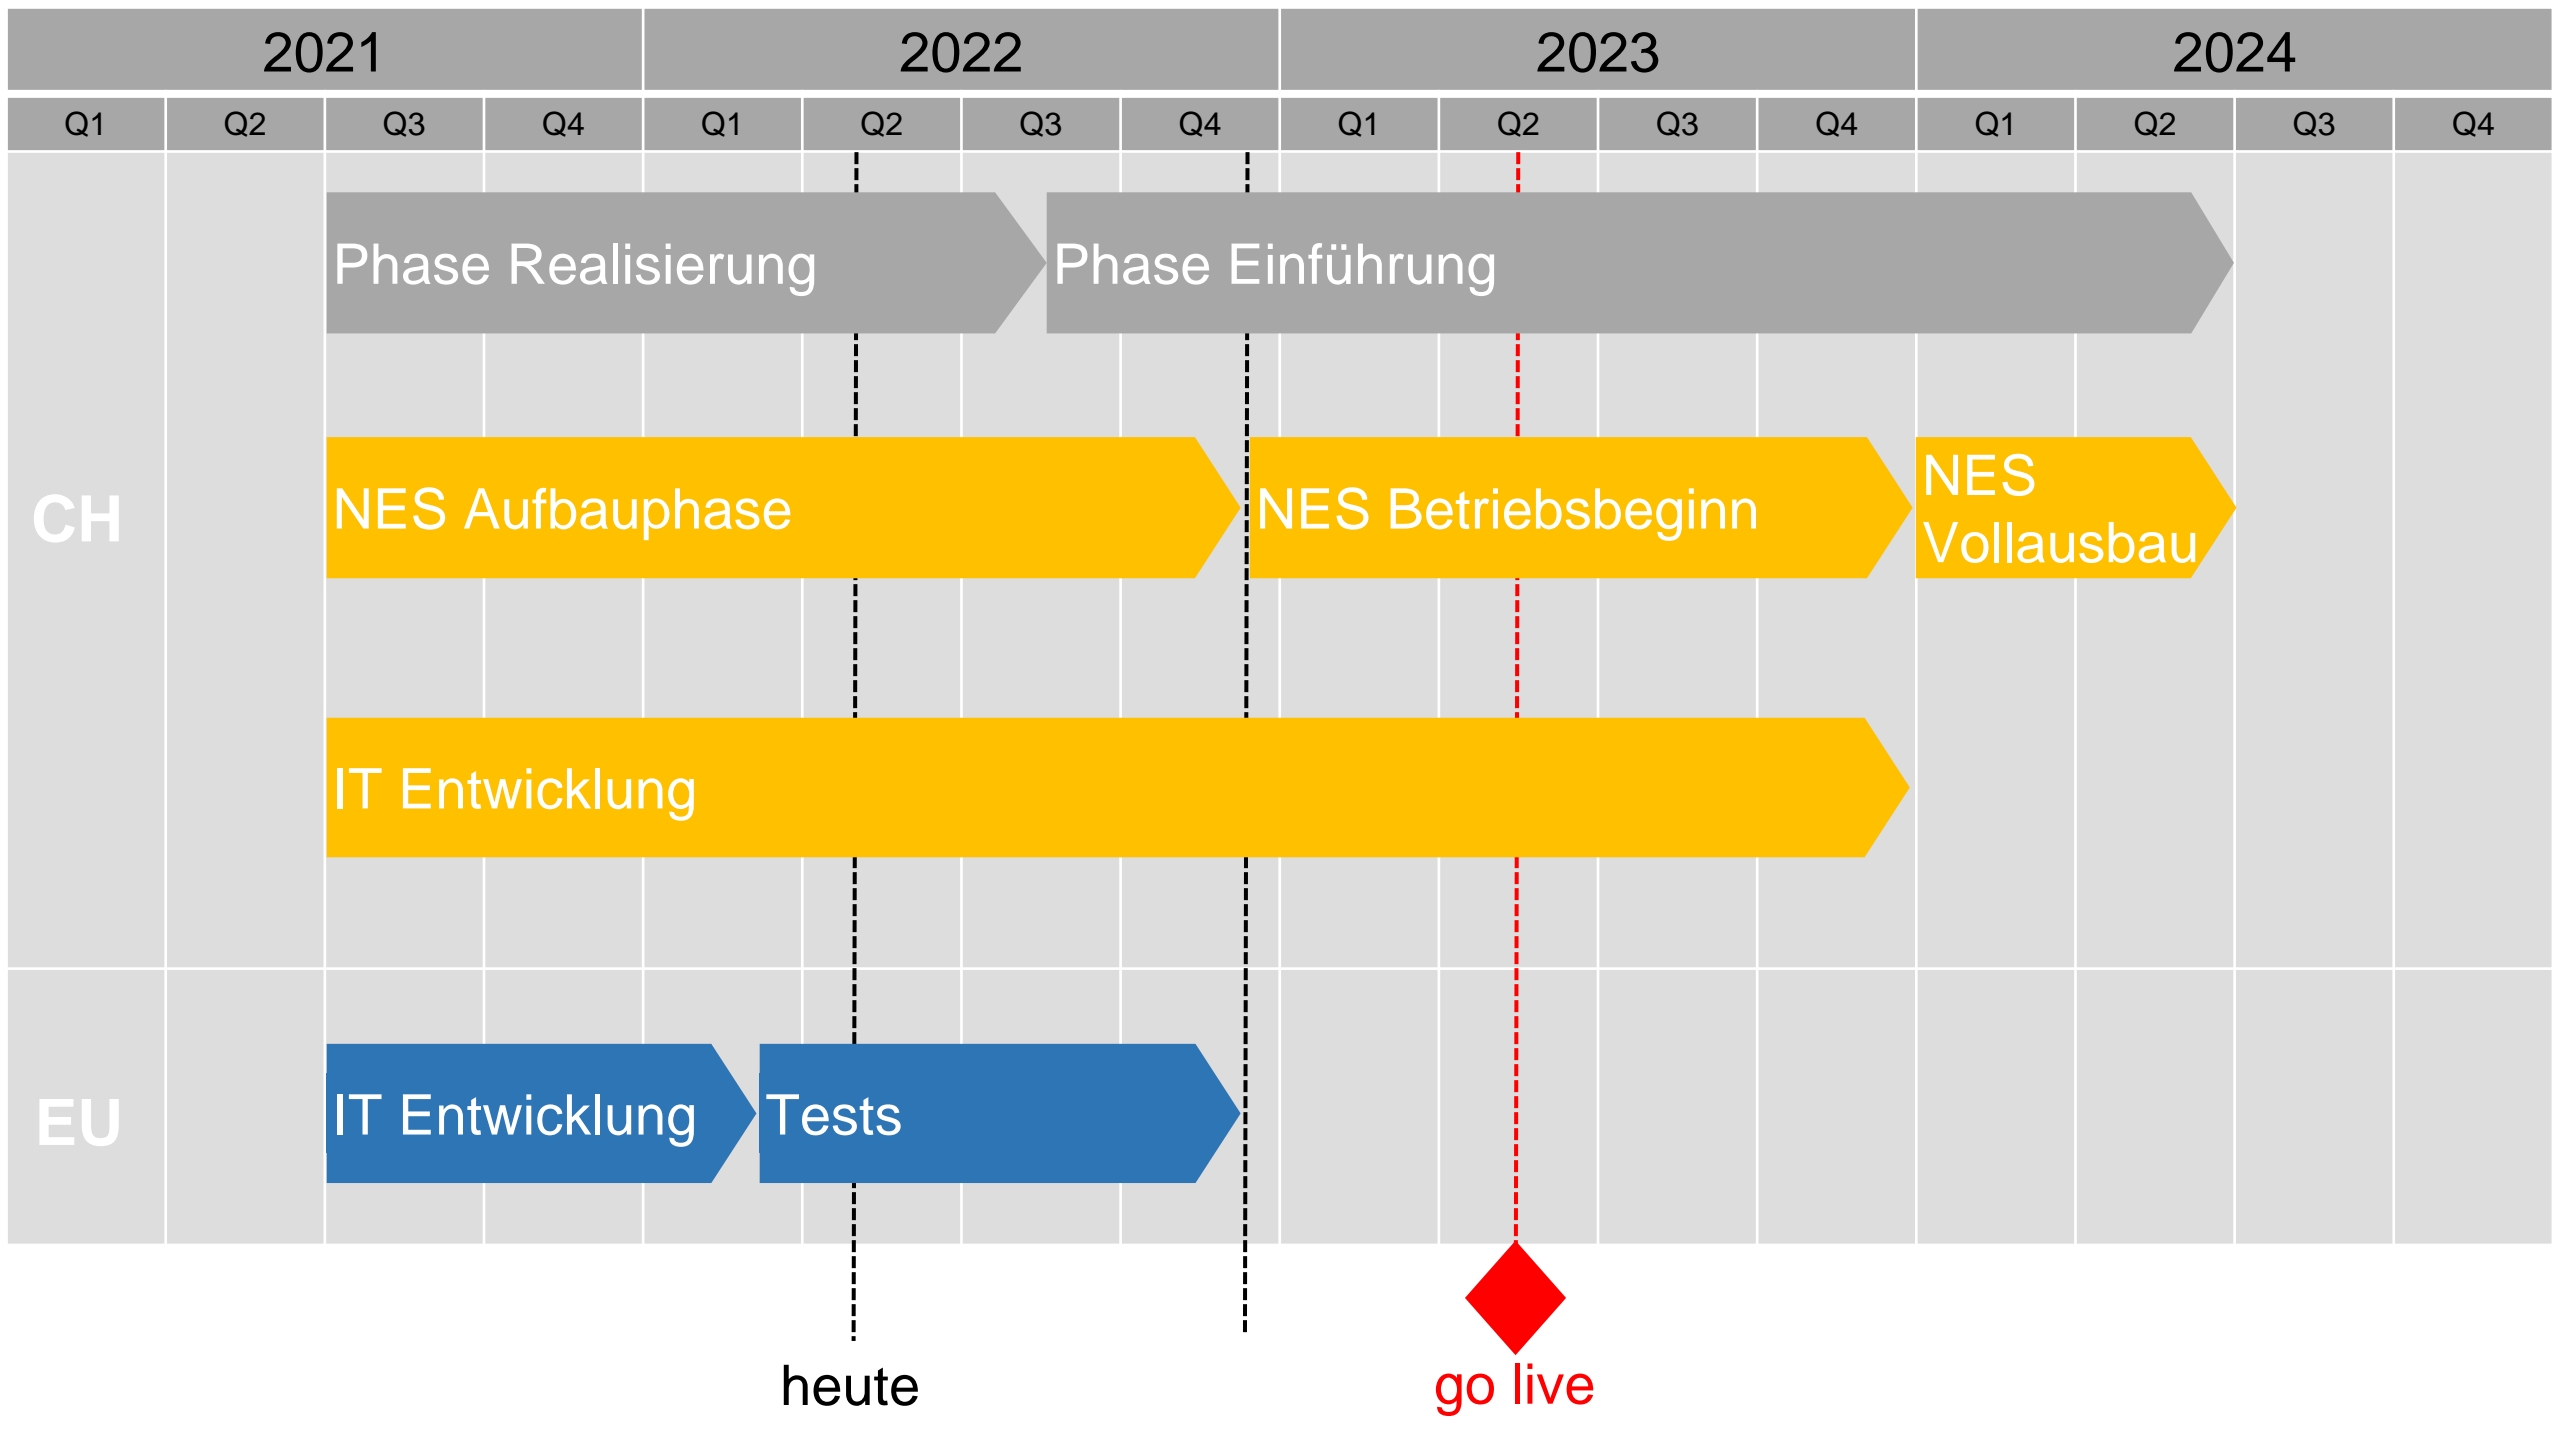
| 2021 | | | | 2022 | | | | 2023 | | | | 2024 | | | |
|---|---|---|---|---|---|---|---|---|---|---|---|---|---|---|---|
| Q1 | Q2 | Q3 | Q4 | Q1 | Q2 | Q3 | Q4 | Q1 | Q2 | Q3 | Q4 | Q1 | Q2 | Q3 | Q4 |

CH

Phase Realisierung

Phase Einführung

NES Aufbauphase

NES Betriebsbeginn

NES Vollausbau

IT Entwicklung

EU

IT Entwicklung

Tests

heute

go live